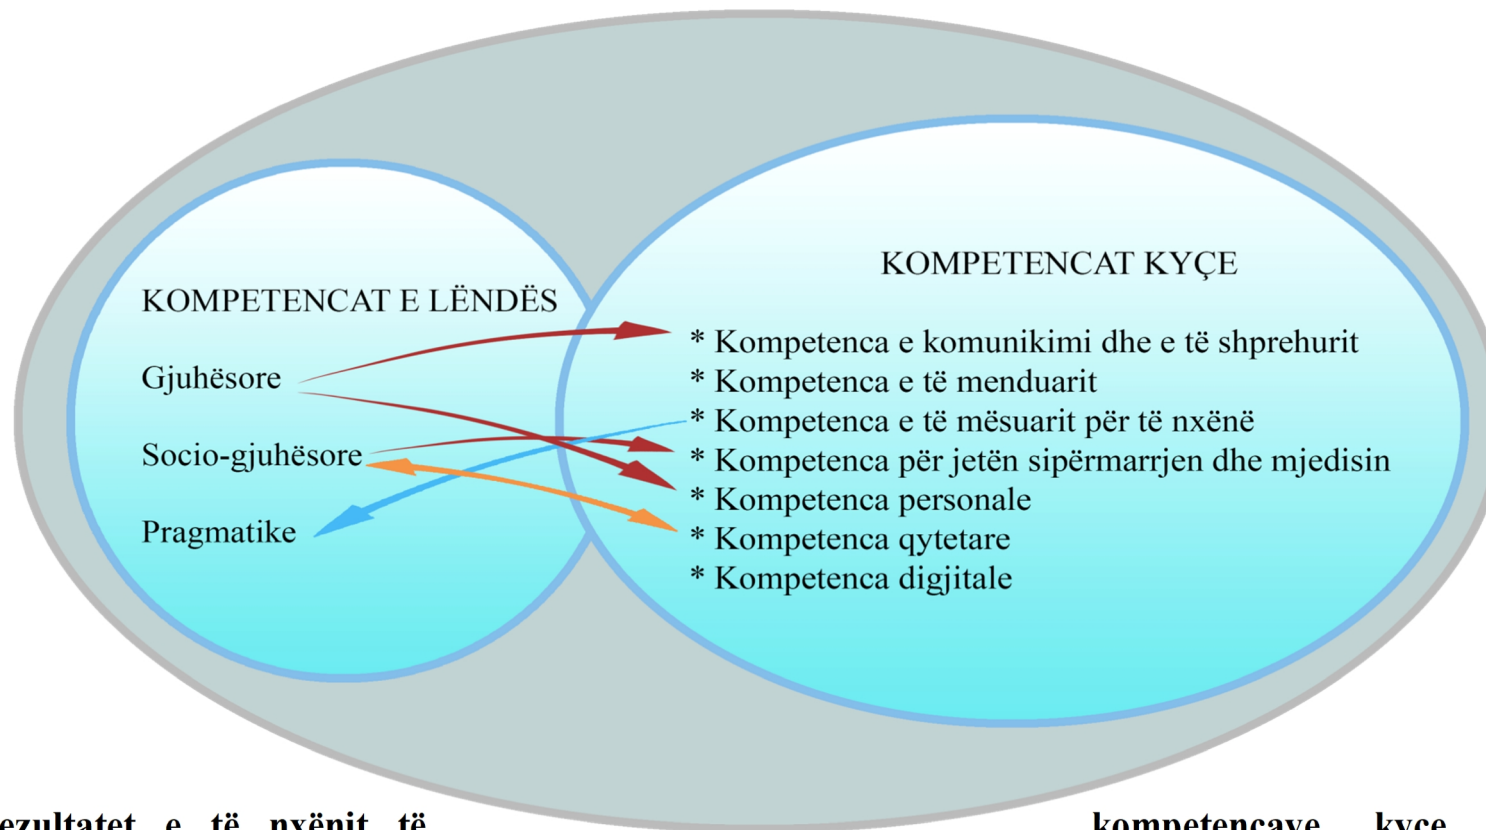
KOMPETENCAT E LËNDËS

Gjuhësore

Socio-gjuhësore

Pragmatike

KOMPETENCAT KYÇE

* Kompetenca e komunikimi dhe e të shprehurit
* Kompetenca e të menduarit
* Kompetenca e të mësuarit për të nxënë
* Kompetenca për jetën sipërmarrjen dhe mjedisin
* Kompetenca personale
* Kompetenca qytetare
* Kompetenca digjitale

ezultatet e të nxënit të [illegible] kompetencave kyçe